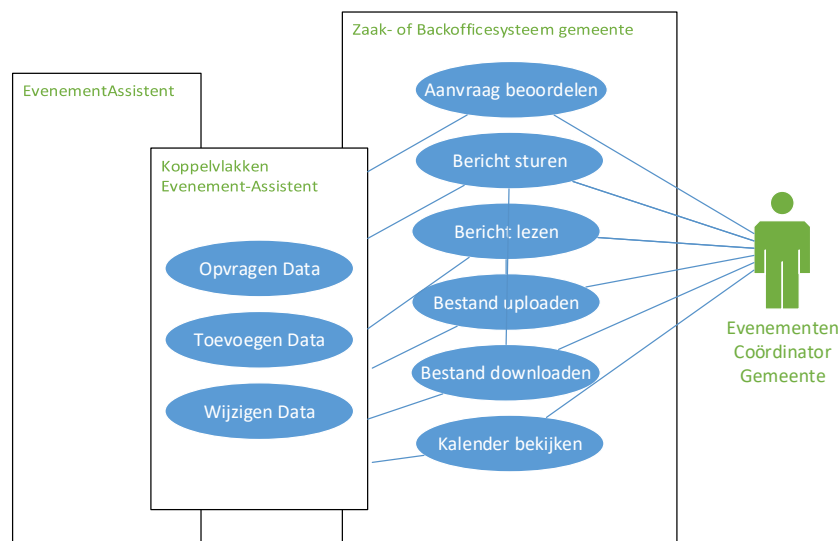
Zaak- of Backofficesysteem gemeente

EvenementAssistent

Koppelvlakken Evenement-Assistent

Aanvraag beoordelen

Bericht sturen

Bericht lezen

Bestand uploaden

Bestand downloaden

Kalender bekijken

Opvragen Data

Toevoegen Data

Wijzigen Data

Evenementen Coördinator Gemeente